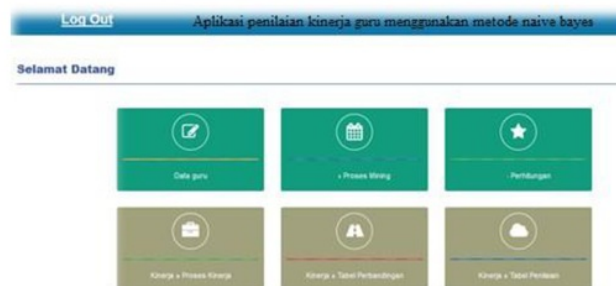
Log Out

Aplikasi penilaian kinerja guru menggunakan metode naive bayes

Selamat Datang

Data guru

» Proses Mining

» Perhitungan

Kinerja » Proses Kinerja

Kinerja » Tabel Perbandingan

Kinerja » Tabel Penilaian